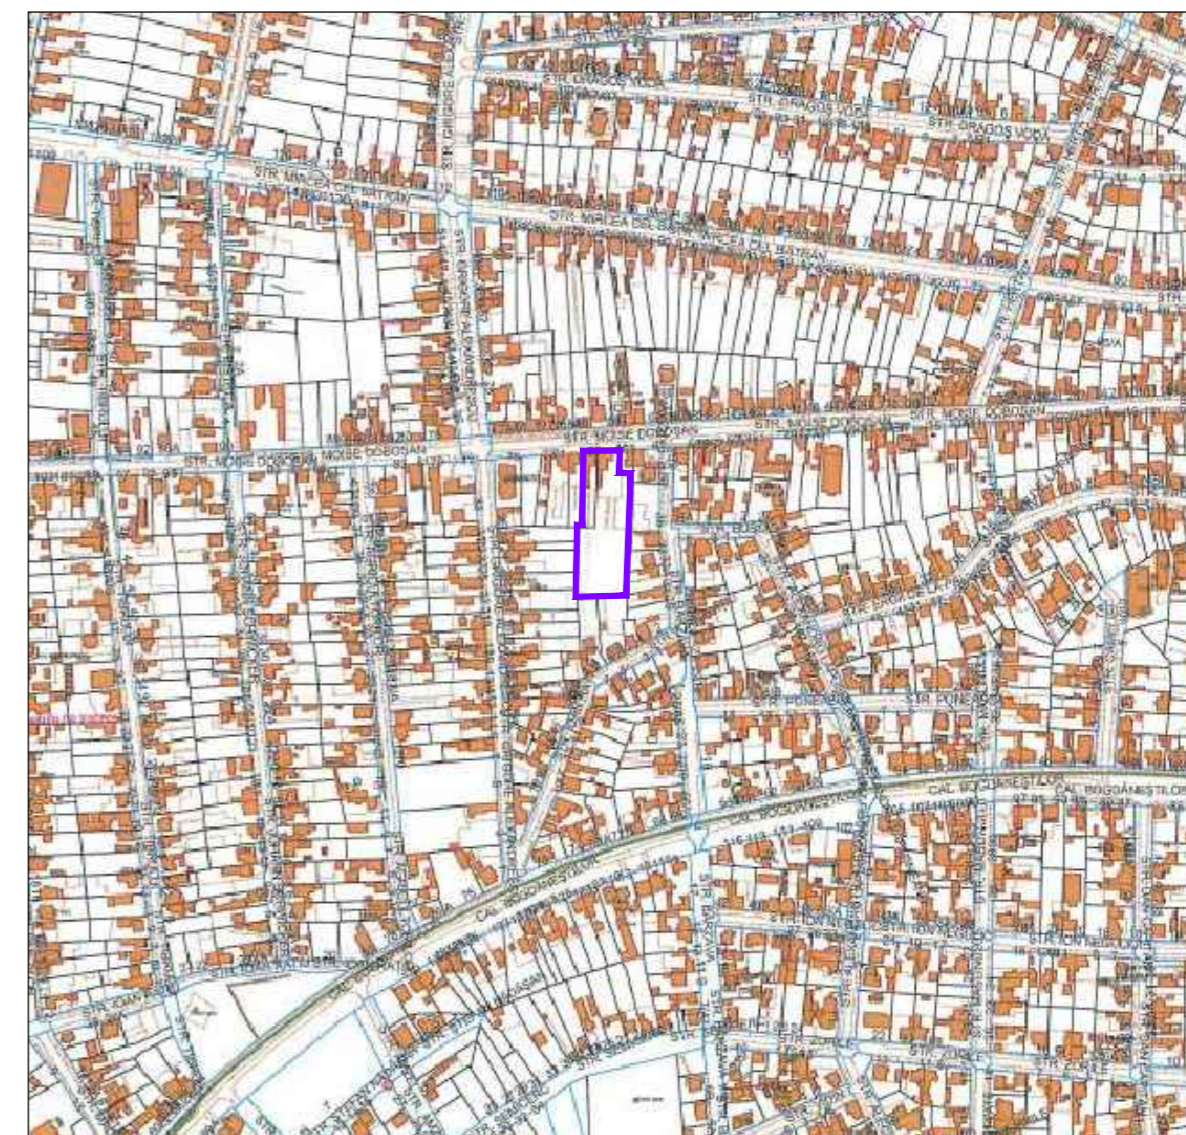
STR. DRAGOS VODA
STR. DRAGOS VODA
STR. MIRCEA CEL BATRAN
STR. MIRCEA CEL BATRAN
STR. MOSHE DOBOSAN
STR. MOSHE DOBOSAN
STR. MOSHE DOBOSAN
STR. MOSHE DOBOSAN
STR. POIENEI
STR. POIENEI
CAL. BOGDANESTILOR
CAL. BOGDANESTILOR
CAL. BOGDANESTILOR
CAL. BOGDANESTILOR
STR. ZORILE
STR. ZORILE
STR. IOAN